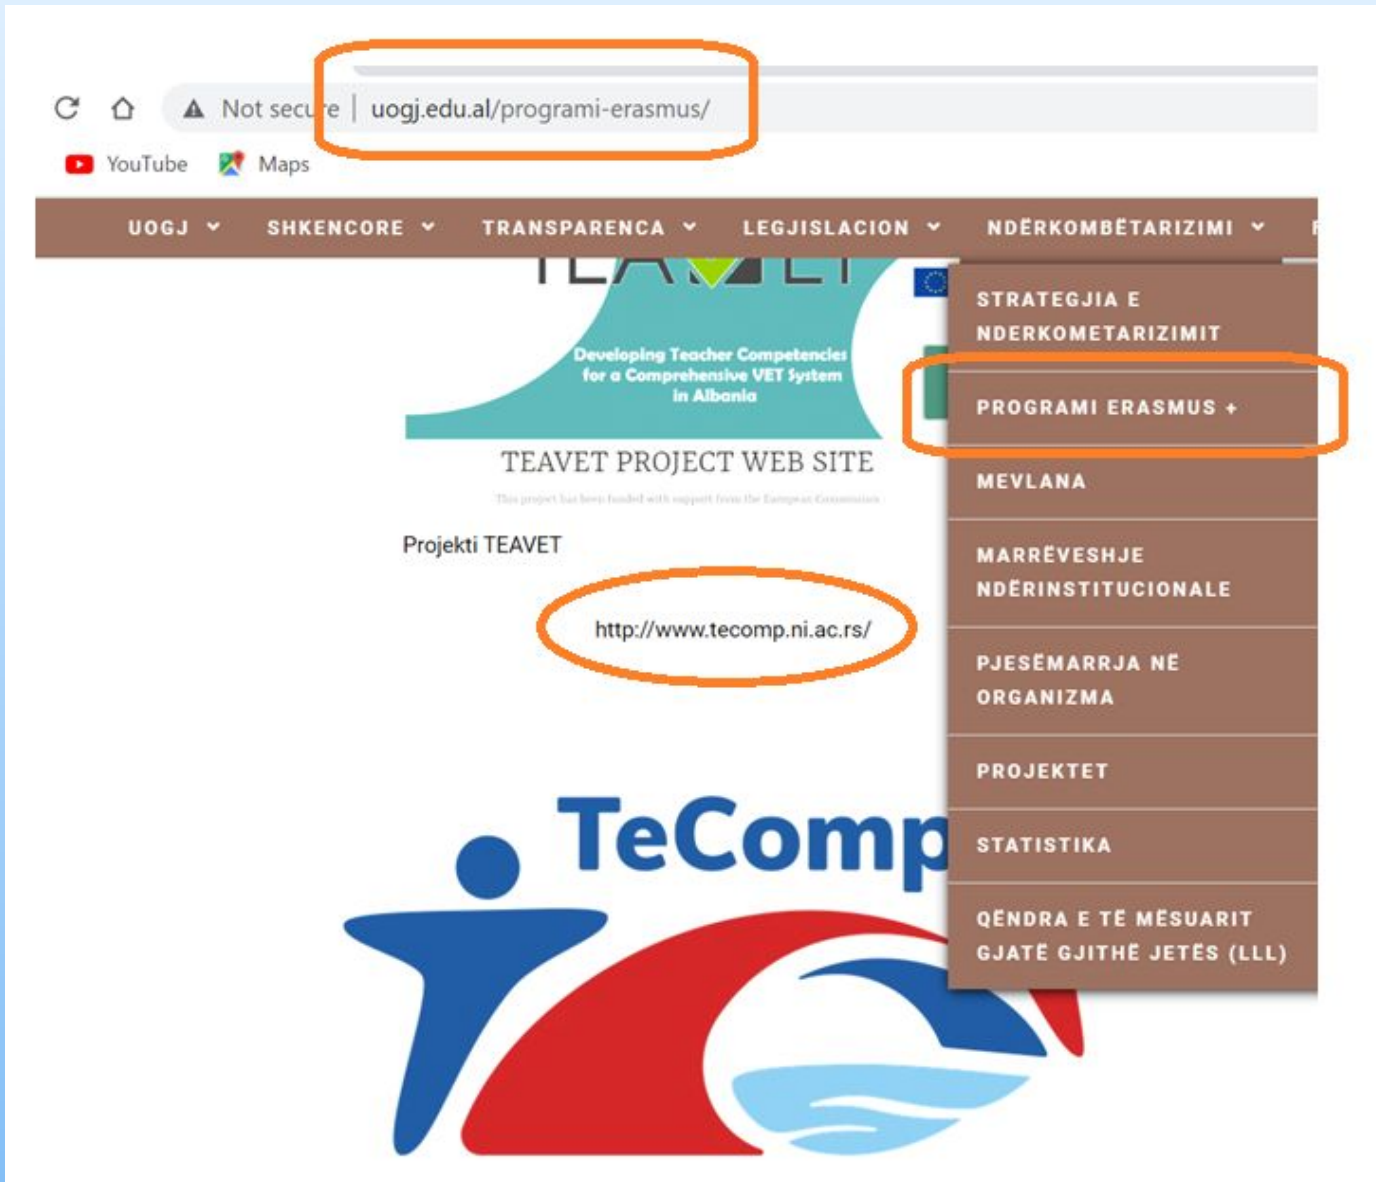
Not secure | uogj.edu.al/programi-erasmus/

YouTube Maps

UOGJ SHKENCORE TRANSPARENCA LEGJISLACION NDËRKOMBËTARIZIMI

STRATEGJIA E NDERKOMETARIZIMIT

PROGRAMI ERASMUS +

MEVLANA

MARRËVESHJE NDËRINSTITUCIONALE

PJESËMARRJA NË ORGANIZMA

PROJEKTET

STATISTIKA

QËNDRA E TË MËSUARIT GJATË GJITHË JETËS (LLL)

TEA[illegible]ET

Developing Teacher Competencies for a Comprehensive VET System in Albania

TEAVET PROJECT WEB SITE

This project has been funded with support from the European Commission

Projekti TEAVET

http://www.tecomp.ni.ac.rs/

TeComp